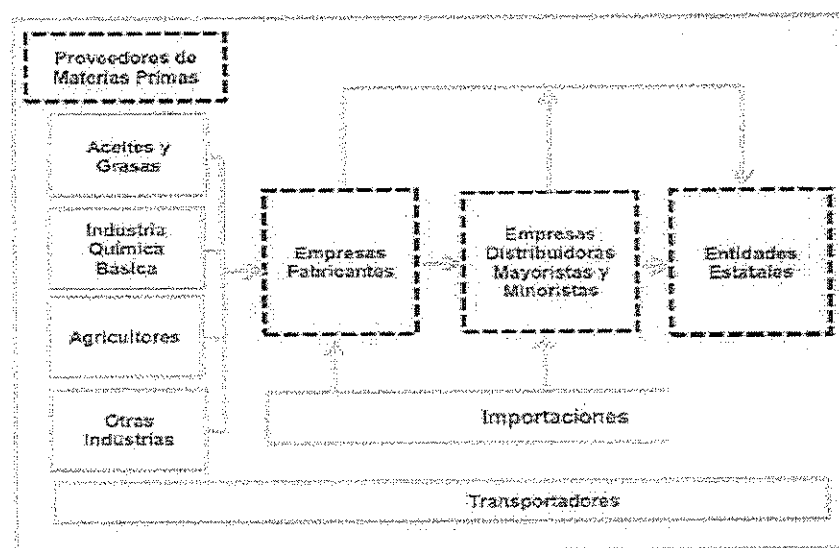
Proveedores de Materias Primas

Aceites y Grasas

Industria Química Básica

Agricultores

Otras Industrias

Empresas Fabricantes

Empresas Distribuidoras Mayoristas y Minoristas

Entidades Estatales

Importaciones

Transportadores